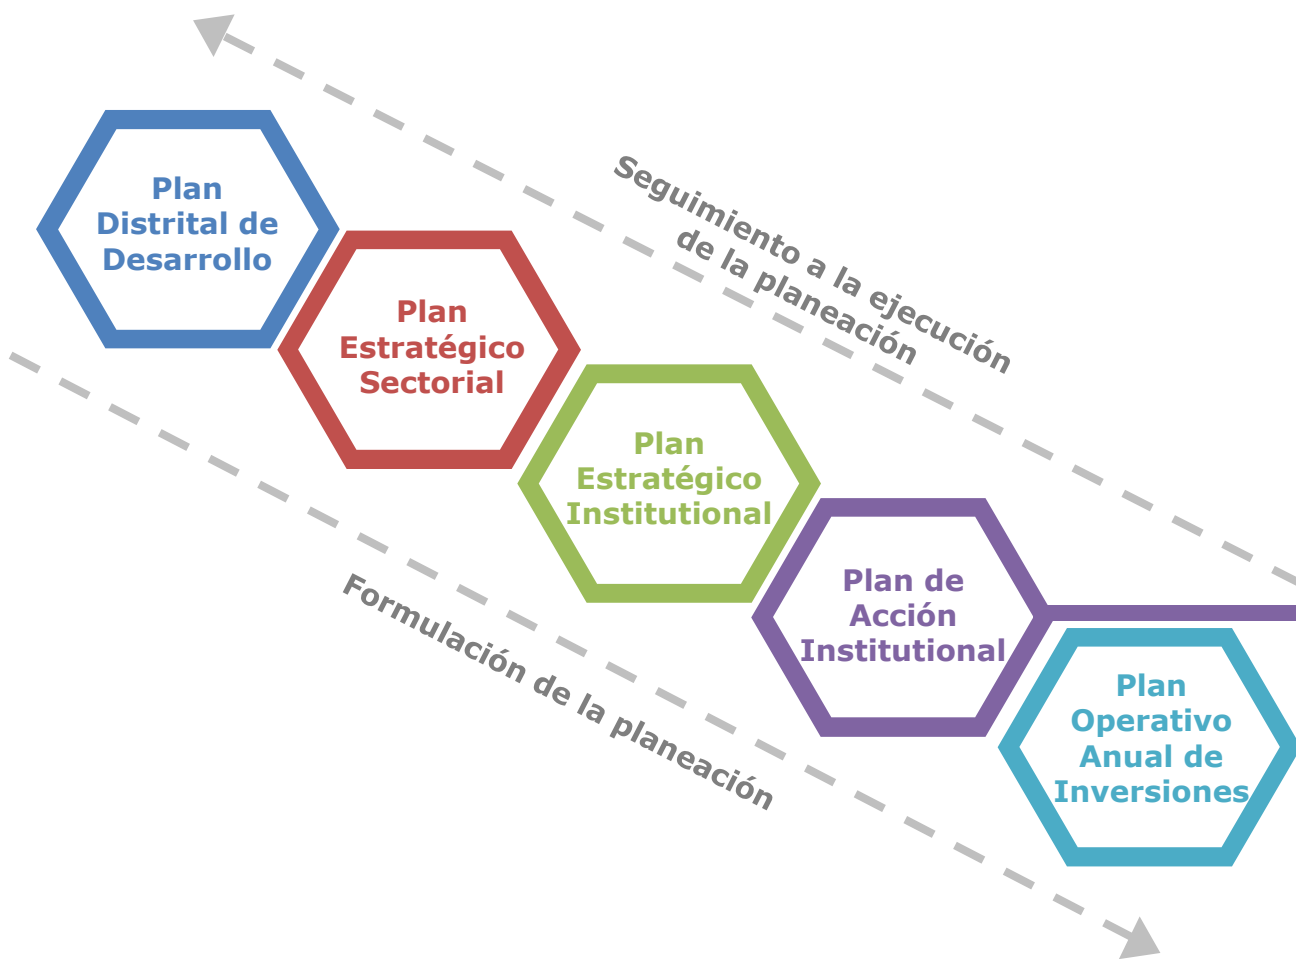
Plan Distrital de Desarrollo

Plan Estratégico Sectorial

Plan Estratégico Institutional

Plan de Acción Institutional

Plan Operativo Anual de Inversiones

Seguimiento a la ejecución de la planeación

Formulación de la planeación